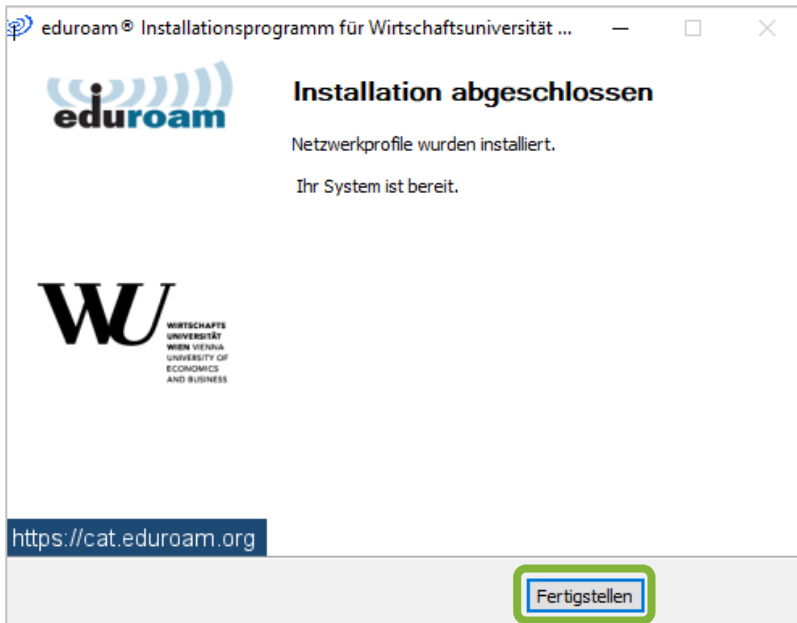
eduroam® Installationsprogramm für Wirtschaftsuniversität ...

eduroam

Installation abgeschlossen

Netzwerkprofile wurden installiert.

Ihr System ist bereit.

WU

WIRTSCHAFTS UNIVERSITÄT WIEN VIENNA UNIVERSITY OF ECONOMICS AND BUSINESS

https://cat.eduroam.org

Fertigstellen